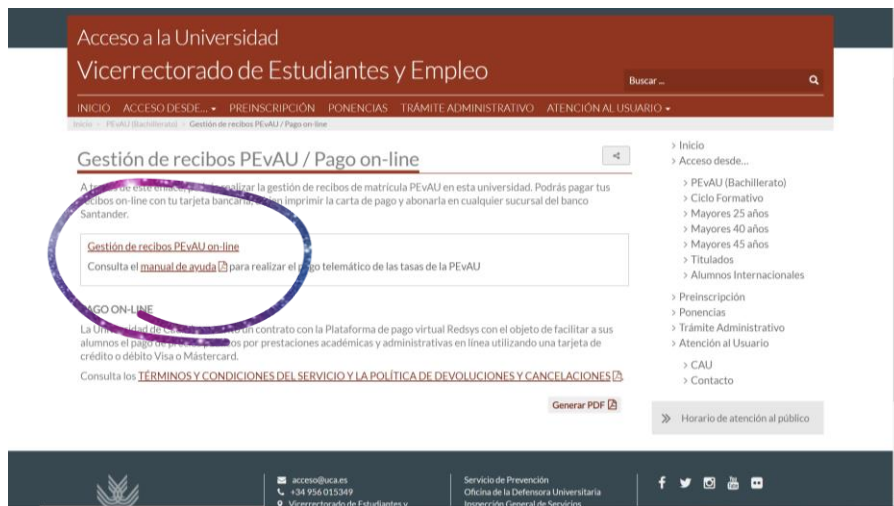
Acceso a la Universidad
Vicerrectorado de Estudiantes y Empleo

Buscar ...

INICIO ACCESO DESDE... ▾ PREINSCRIPCIÓN PONENCIAS TRÁMITE ADMINISTRATIVO ATENCIÓN AL USUARIO ▾

Inicio > PEvAU (Bachillerato) > Gestión de recibos PEvAU / Pago on-line

Gestión de recibos PEvAU / Pago on-line

A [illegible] de este enlace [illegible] realizar la gestión de recibos de matrícula PEvAU en esta universidad. Podrás pagar tus recibos on-line con tu tarjeta bancaria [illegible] imprimir la carta de pago y abonarla en cualquier sucursal del banco Santander.

Gestión de recibos PEvAU on-line

Consulta el manual de ayuda para realizar el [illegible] pago telemático de las tasas de la PEvAU

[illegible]AGO ON-LINE

La Uni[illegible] un contrato con la Plataforma de pago virtual Redsys con el objeto de facilitar a sus alumnos el pago de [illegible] por prestaciones académicas y administrativas en línea utilizando una tarjeta de crédito o débito Visa o Mastercard.

Consulta los TÉRMINOS Y CONDICIONES DEL SERVICIO Y LA POLÍTICA DE DEVOLUCIONES Y CANCELACIONES

Generar PDF

> Inicio
> Acceso desde...
> PEvAU (Bachillerato)
> Ciclo Formativo
> Mayores 25 años
> Mayores 40 años
> Mayores 45 años
> Titulados
> Alumnos Internacionales
> Preinscripción
> Ponencias
> Trámite Administrativo
> Atención al Usuario
> CAU
> Contacto

» Horario de atención al público

acceso@uca.es
+34 956 015349
Vicerrectorado de Estudiantes y

Servicio de Prevención
Oficina de la Defensora Universitaria
Inspección General de Servicios